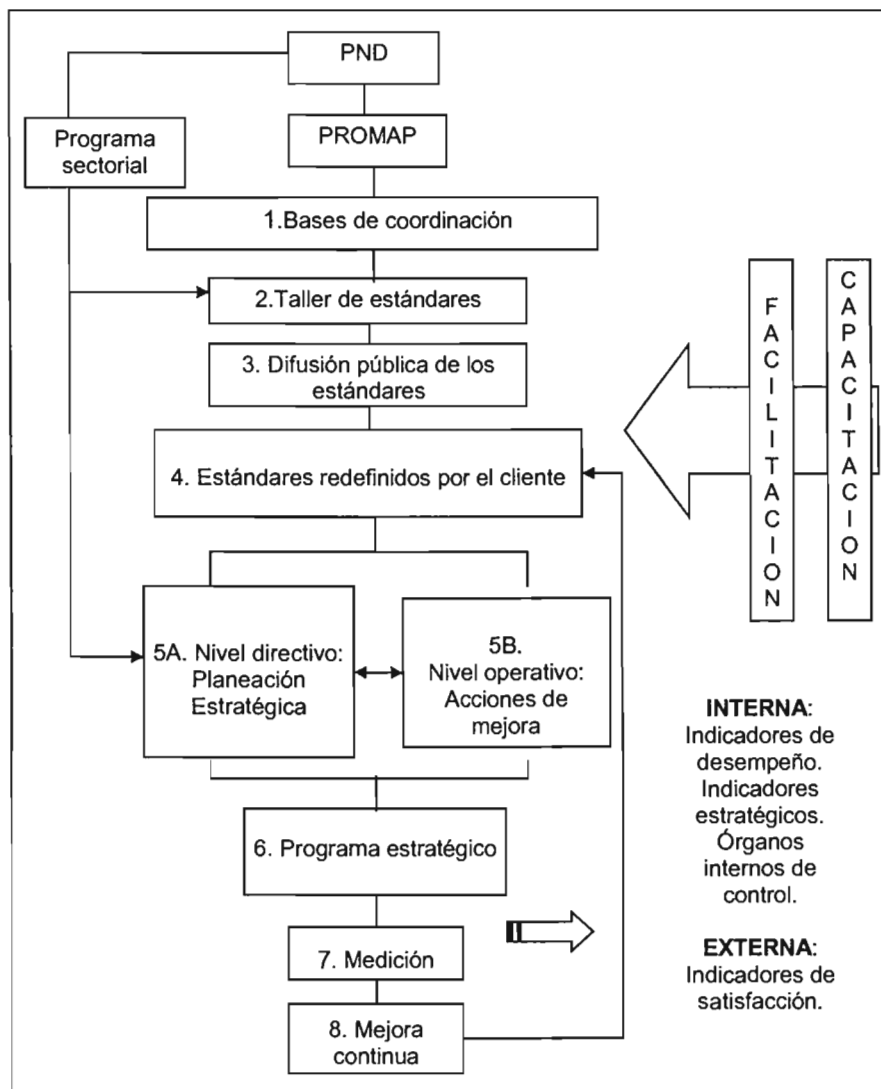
PND

Programa sectorial

PROMAP

1.Bases de coordinación

2.Taller de estándares

3. Difusión pública de los estándares

4. Estándares redefinidos por el cliente

5A. Nivel directivo: Planeación Estratégica

5B. Nivel operativo: Acciones de mejora

6. Programa estratégico

7. Medición

8. Mejora continua

F A C I L I T A C I O N

C A P A C I T A C I O N

**INTERNA**: Indicadores de desempeño. Indicadores estratégicos. Órganos internos de control.

**EXTERNA**: Indicadores de satisfacción.